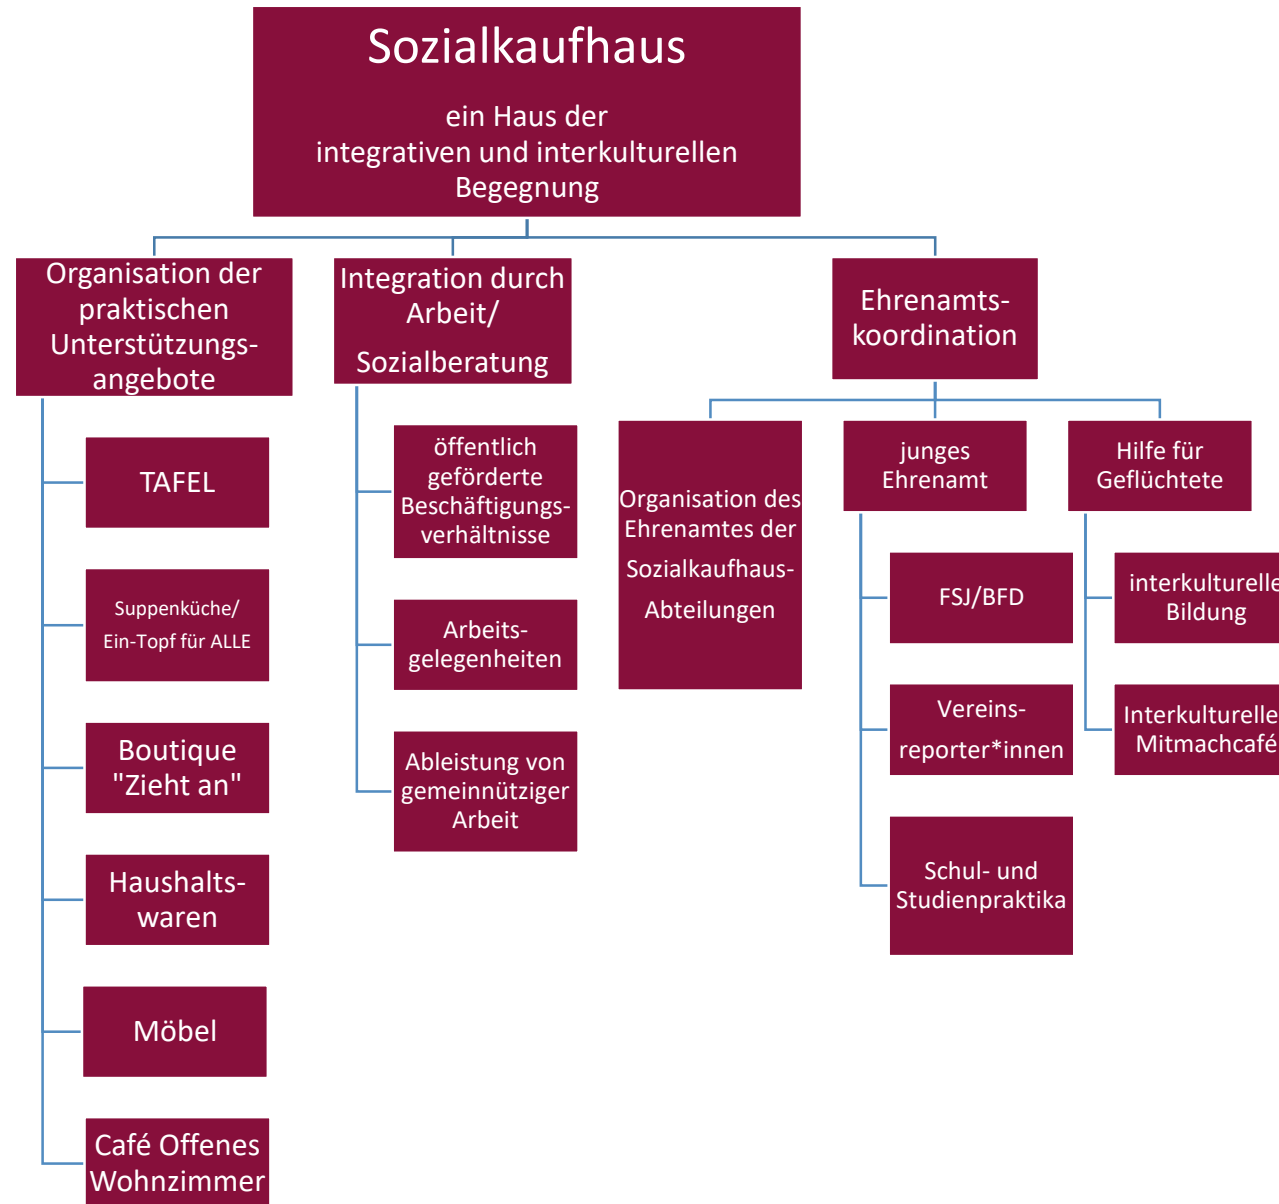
Sozialkaufhaus

ein Haus der integrativen und interkulturellen Begegnung

Organisation der praktischen Unterstützungsangebote

TAFEL

Suppenküche/ Ein-Topf für ALLE

Boutique "Zieht an"

Haushaltswaren

Möbel

Café Offenes Wohnzimmer

Integration durch Arbeit/ Sozialberatung

öffentlich geförderte Beschäftigungsverhältnisse

Arbeitsgelegenheiten

Ableistung von gemeinnütziger Arbeit

Ehrenamtskoordination

Organisation des Ehrenamtes der Sozialkaufhaus-Abteilungen

junges Ehrenamt

FSJ/BFD

Vereinsreporter*innen

Schul- und Studienpraktika

Hilfe für Geflüchtete

interkulturelle Bildung

Interkulturelle Mitmachcafé